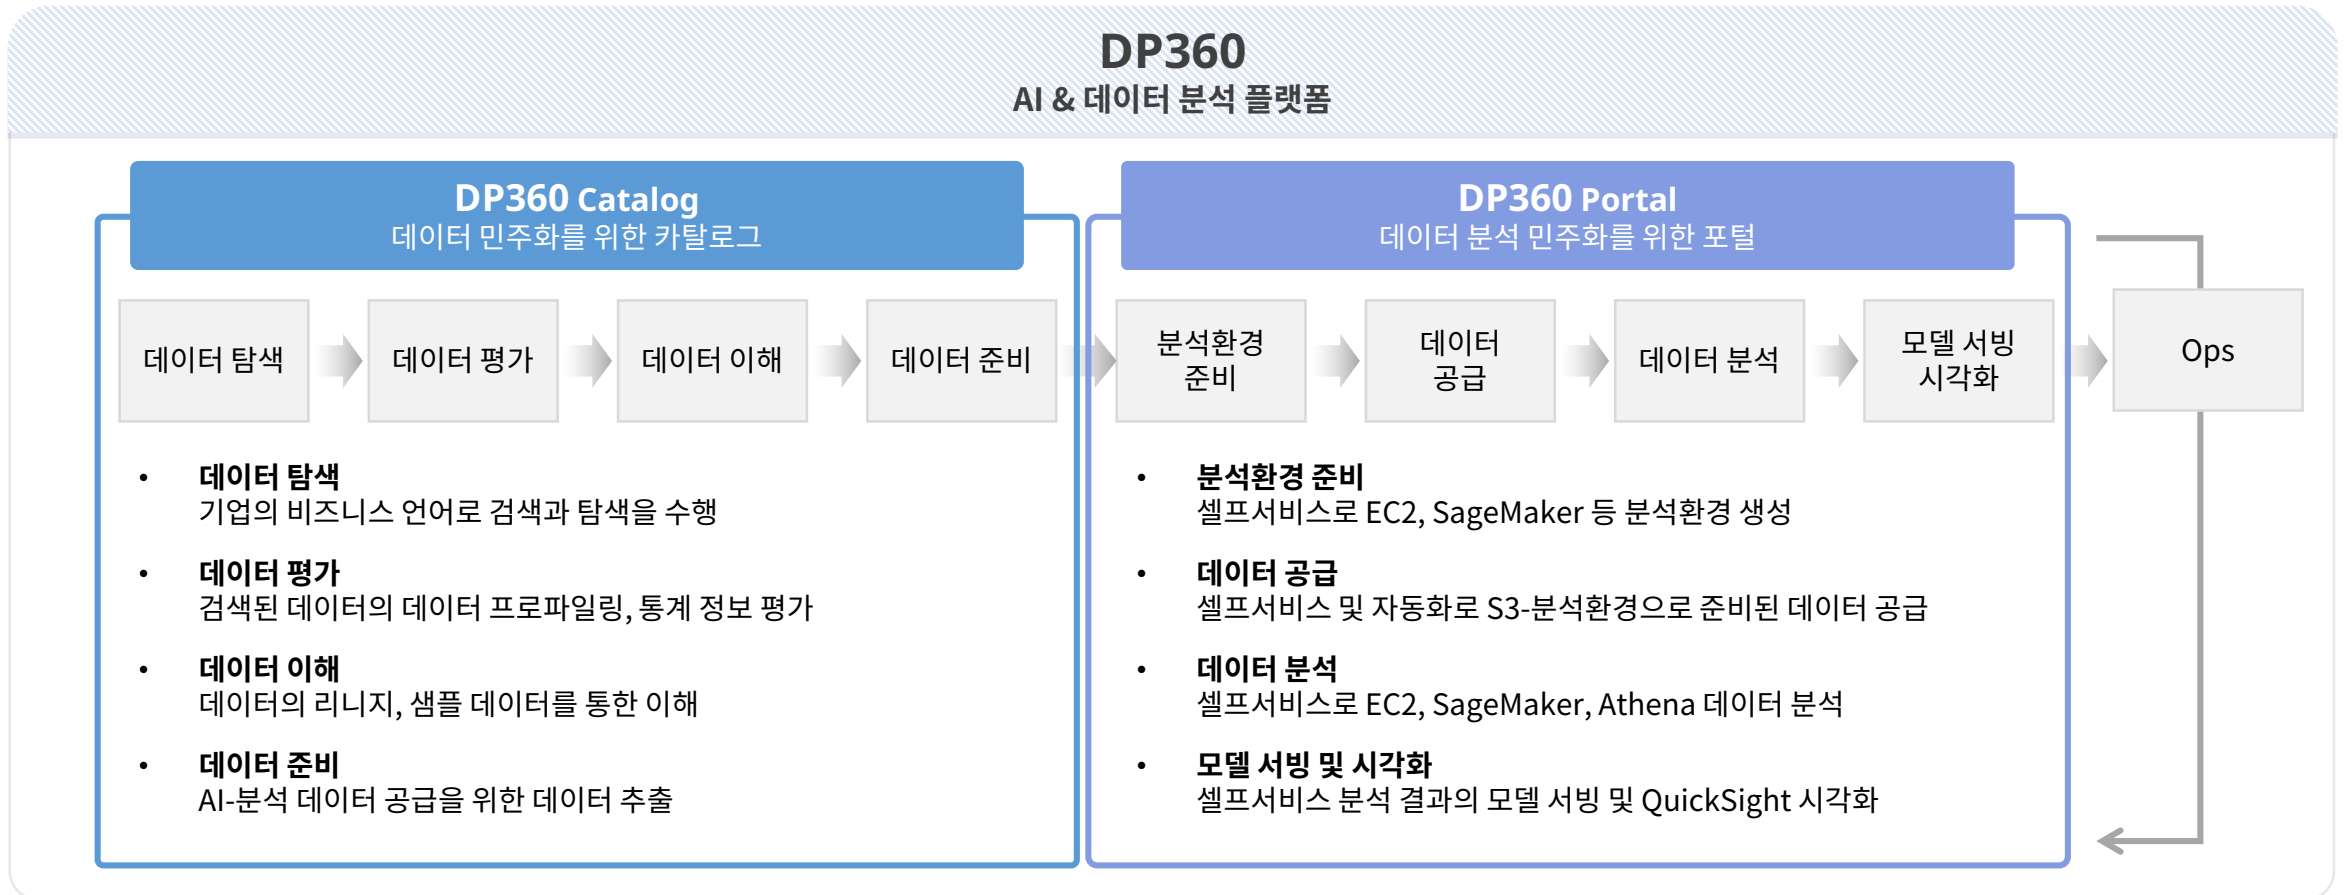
DP360
AI & 데이터 분석 플랫폼

DP360 Catalog
데이터 민주화를 위한 카탈로그

데이터 탐색

데이터 평가

데이터 이해

데이터 준비

• 데이터 탐색
기업의 비즈니스 언어로 검색과 탐색을 수행

• 데이터 평가
검색된 데이터의 데이터 프로파일링, 통계 정보 평가

• 데이터 이해
데이터의 리니지, 샘플 데이터를 통한 이해

• 데이터 준비
AI-분석 데이터 공급을 위한 데이터 추출

DP360 Portal
데이터 분석 민주화를 위한 포털

분석환경 준비

데이터 공급

데이터 분석

모델 서빙 시각화

Ops

• 분석환경 준비
셀프서비스로 EC2, SageMaker 등 분석환경 생성

• 데이터 공급
셀프서비스 및 자동화로 S3-분석환경으로 준비된 데이터 공급

• 데이터 분석
셀프서비스로 EC2, SageMaker, Athena 데이터 분석

• 모델 서빙 및 시각화
셀프서비스 분석 결과의 모델 서빙 및 QuickSight 시각화